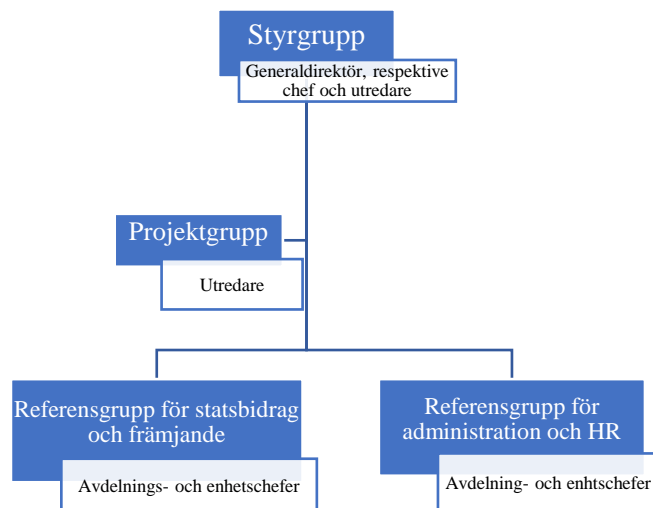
Styrgrupp

Generaldirektör, respektive chef och utredare

Projektgrupp

Utredare

Referensgrupp för statsbidrag och främjande

Avdelnings- och enhetschefer

Referensgrupp för administration och HR

Avdelning- och enhtschefer